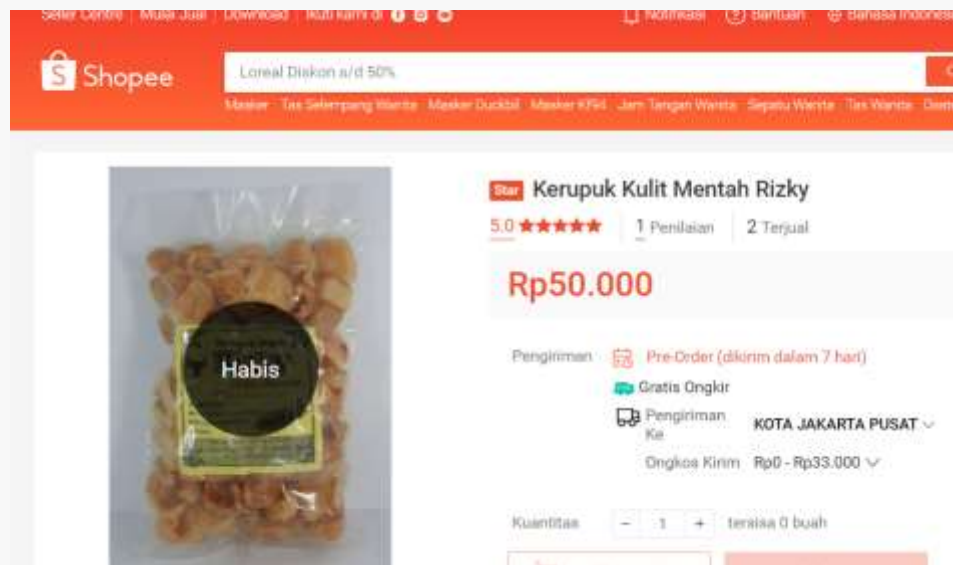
Seller Centre | Mulai Jual | Download | Ikuti kami di

Notifikasi Bantuan Bahasa Indonesia

Shopee

Loreal Diskon s/d 50%

Masker Tas Selempang Wanita Masker Duckbil Masker KF94 Jam Tangan Wanita Sepatu Wanita Tas Wanita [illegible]

Habis

Star Kerupuk Kulit Mentah Rizky

5.0 ★★★★★ 1 Penilaian 2 Terjual

Rp50.000

Pengiriman Pre-Order (dikirim dalam 7 hari)

Gratis Ongkir

Pengiriman Ke KOTA JAKARTA PUSAT

Ongkos Kirim Rp0 - Rp33.000

Kuantitas − 1 + tersisa 0 buah